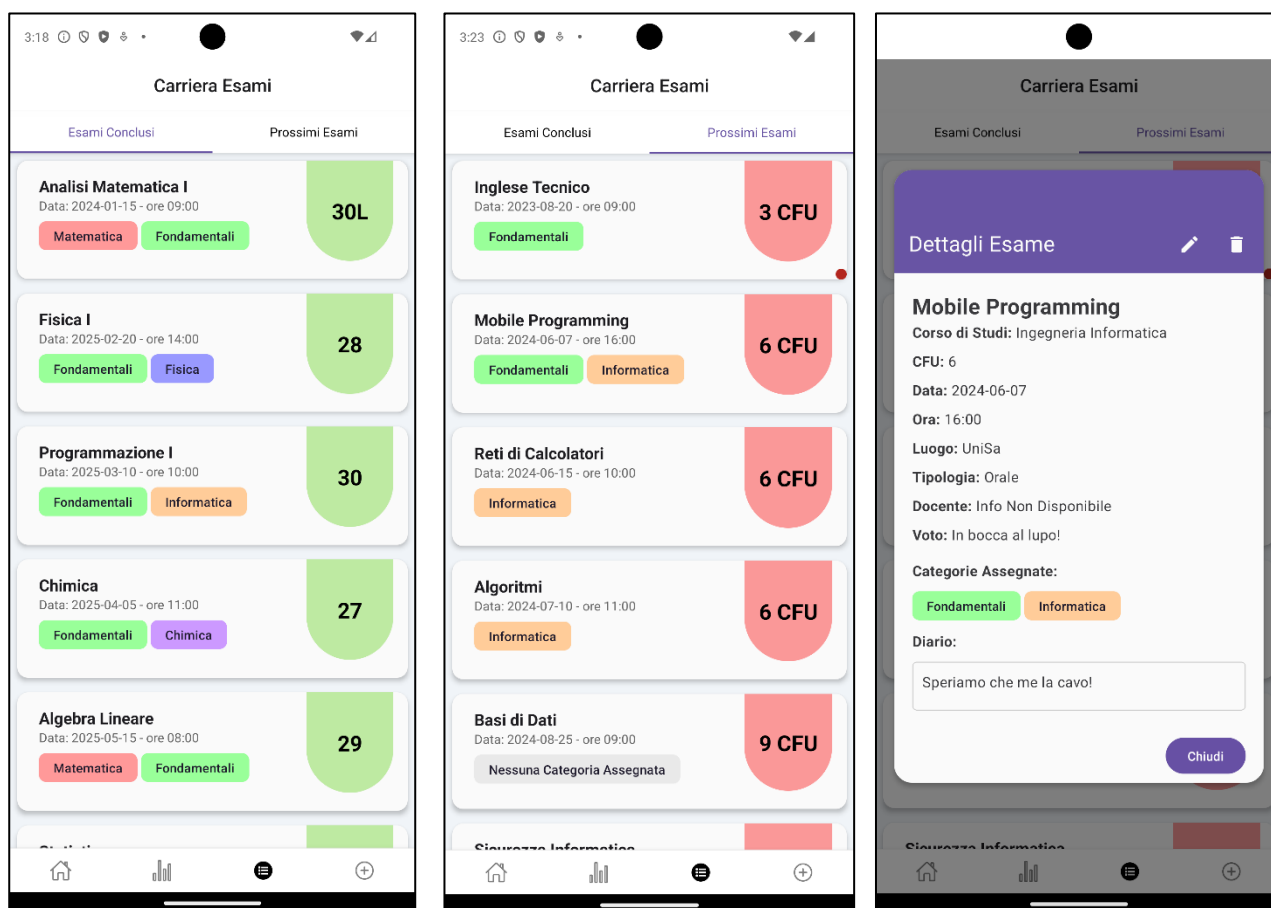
3:18

Carriera Esami

Esami Conclusi | Prossimi Esami

Analisi Matematica I
Data: 2024-01-15 - ore 09:00
Matematica Fondamentali
30L

Fisica I
Data: 2025-02-20 - ore 14:00
Fondamentali Fisica
28

Programmazione I
Data: 2025-03-10 - ore 10:00
Fondamentali Informatica
30

Chimica
Data: 2025-04-05 - ore 11:00
Fondamentali Chimica
27

Algebra Lineare
Data: 2025-05-15 - ore 08:00
Matematica Fondamentali
29

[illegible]

3:23

Carriera Esami

Esami Conclusi | Prossimi Esami

Inglese Tecnico
Data: 2023-08-20 - ore 09:00
Fondamentali
3 CFU

Mobile Programming
Data: 2024-06-07 - ore 16:00
Fondamentali Informatica
6 CFU

Reti di Calcolatori
Data: 2024-06-15 - ore 10:00
Informatica
6 CFU

Algoritmi
Data: 2024-07-10 - ore 11:00
Informatica
6 CFU

Basi di Dati
Data: 2024-08-25 - ore 09:00
Nessuna Categoria Assegnata
9 CFU

Sicurezza Informatica

Carriera Esami

Esami Conclusi | Prossimi Esami

Dettagli Esame

Mobile Programming
Corso di Studi: Ingegneria Informatica
CFU: 6
Data: 2024-06-07
Ora: 16:00
Luogo: UniSa
Tipologia: Orale
Docente: Info Non Disponibile
Voto: In bocca al lupo!
Categorie Assegnate:
Fondamentali Informatica
Diario:
Speriamo che me la cavo!
Chiudi

Sicurezza Informatica